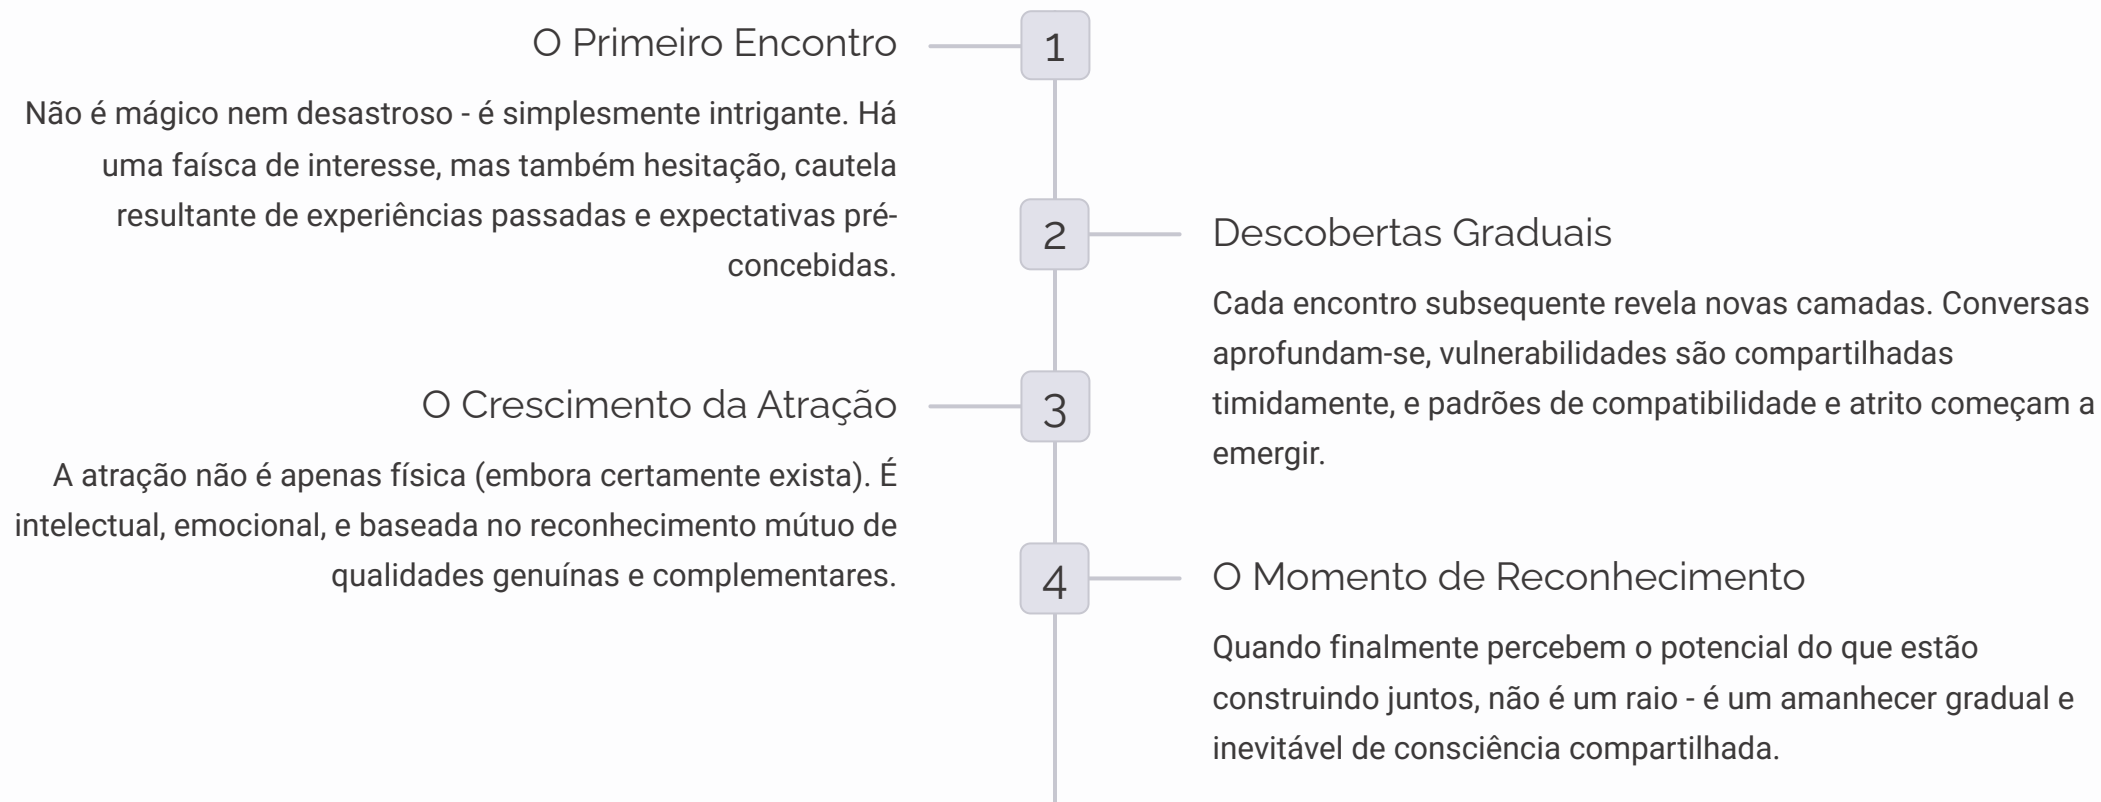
1

O Primeiro Encontro

Não é mágico nem desastroso - é simplesmente intrigante. Há uma faísca de interesse, mas também hesitação, cautela resultante de experiências passadas e expectativas préconcebidas.

2

Descobertas Graduais

Cada encontro subsequente revela novas camadas. Conversas aprofundam-se, vulnerabilidades são compartilhadas timidamente, e padrões de compatibilidade e atrito começam a emergir.

3

O Crescimento da Atração

A atração não é apenas física (embora certamente exista). É intelectual, emocional, e baseada no reconhecimento mútuo de qualidades genuínas e complementares.

4

O Momento de Reconhecimento

Quando finalmente percebem o potencial do que estão construindo juntos, não é um raio - é um amanhecer gradual e inevitável de consciência compartilhada.